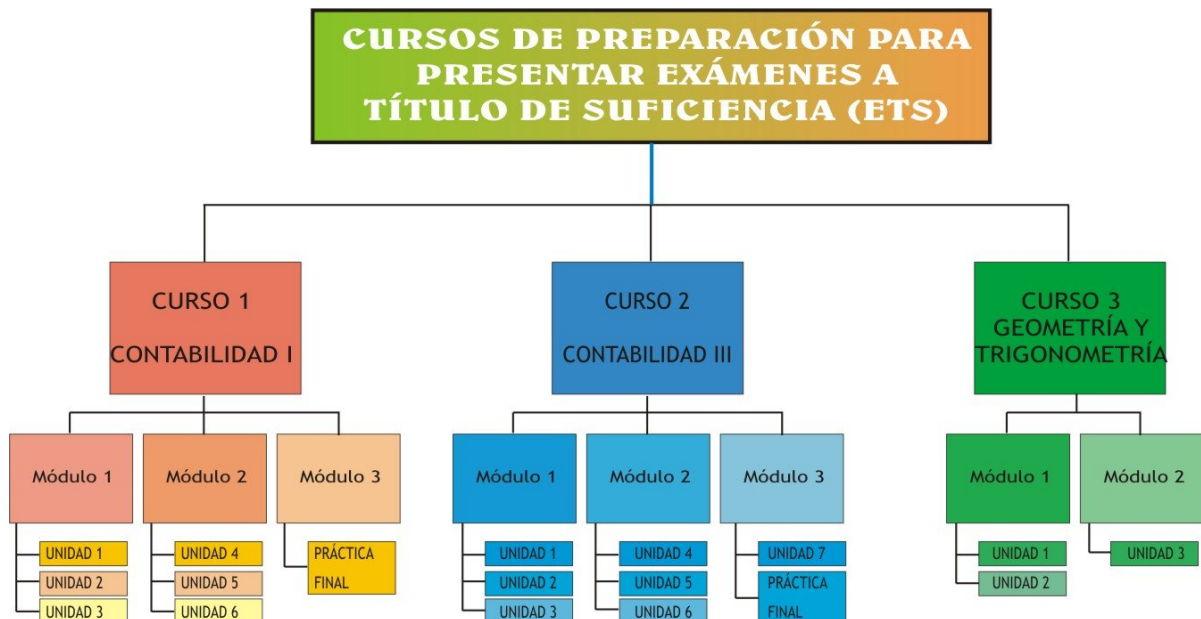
CURSOS DE PREPARACIÓN PARA PRESENTAR EXÁMENES A TÍTULO DE SUFICIENCIA (ETS)

CURSO 1

CONTABILIDAD I

Módulo 1

UNIDAD 1

UNIDAD 2

UNIDAD 3

Módulo 2

UNIDAD 4

UNIDAD 5

UNIDAD 6

Módulo 3

PRÁCTICA FINAL

CURSO 2

CONTABILIDAD III

Módulo 1

UNIDAD 1

UNIDAD 2

UNIDAD 3

Módulo 2

UNIDAD 4

UNIDAD 5

UNIDAD 6

Módulo 3

UNIDAD 7

PRÁCTICA FINAL

CURSO 3 GEOMETRÍA Y TRIGONOMETRÍA

Módulo 1

UNIDAD 1

UNIDAD 2

Módulo 2

UNIDAD 3